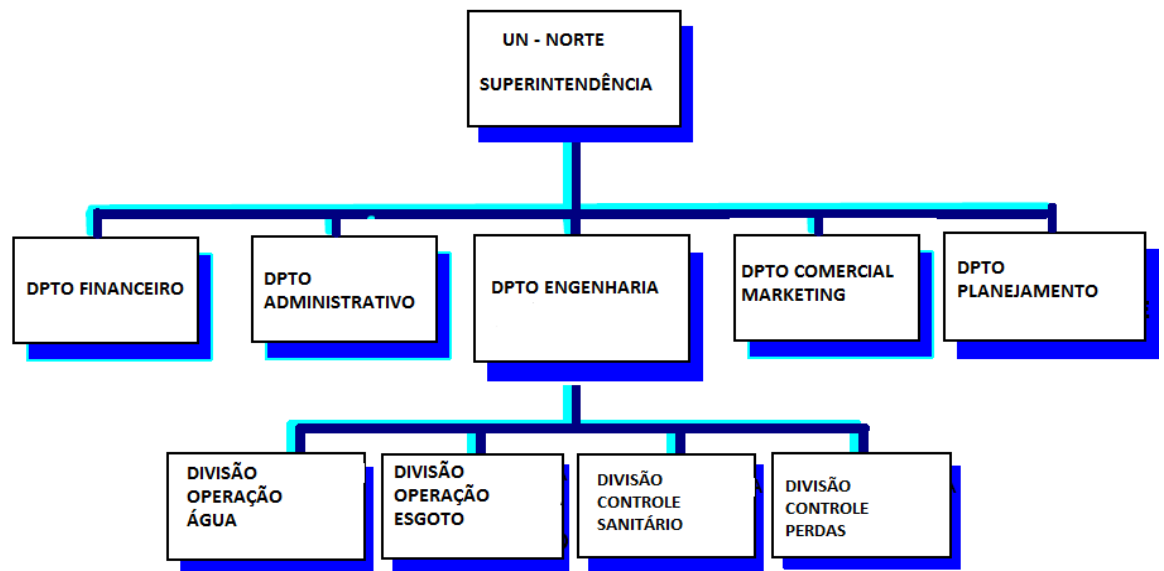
UN - NORTE
SUPERINTENDÊNCIA

DPTO FINANCEIRO

DPTO ADMINISTRATIVO

DPTO ENGENHARIA

DPTO COMERCIAL MARKETING

DPTO PLANEJAMENTO

DIVISÃO OPERAÇÃO ÁGUA

DIVISÃO OPERAÇÃO ESGOTO

DIVISÃO CONTROLE SANITÁRIO

DIVISÃO CONTROLE PERDAS